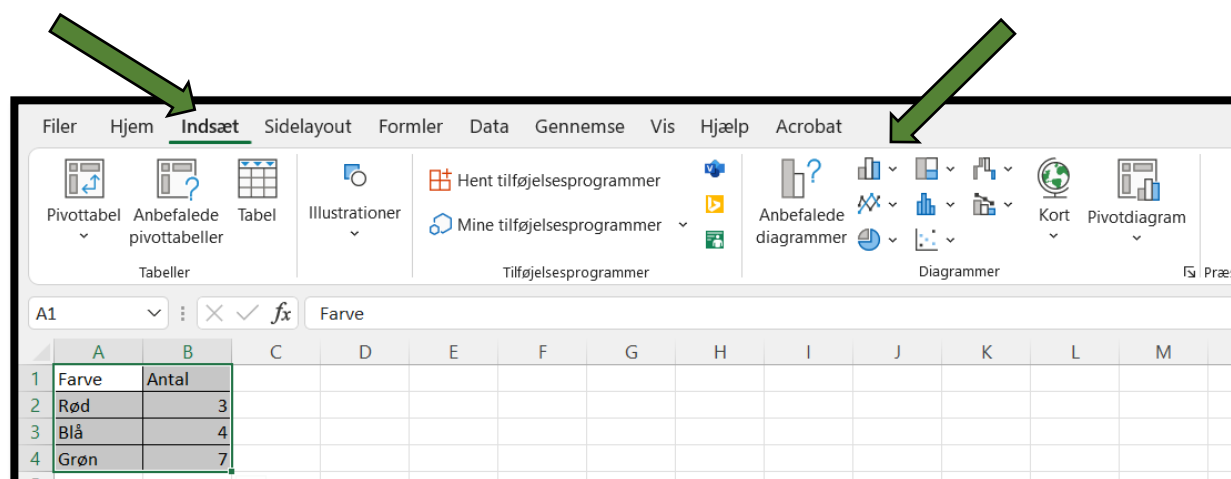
Filer Hjem Indsæt Sidelayout Formler Data Gennemse Vis Hjælp Acrobat

Pivottabel Anbefalede pivottabeller Tabel
Tabeller

Illustrationer

Hent tilføjelsesprogrammer
Mine tilføjelsesprogrammer
Tilføjelsesprogrammer

Anbefalede diagrammer
Kort Pivotdiagram
Diagrammer

Præ

A1 Farve

| | A | B | C | D | E | F | G | H | I | J | K | L | M |
|---|---|---|---|---|---|---|---|---|---|---|---|---|---|
| 1 | Farve | Antal | | | | | | | | | | | |
| 2 | Rød | 3 | | | | | | | | | | | |
| 3 | Blå | 4 | | | | | | | | | | | |
| 4 | Grøn | 7 | | | | | | | | | | | |